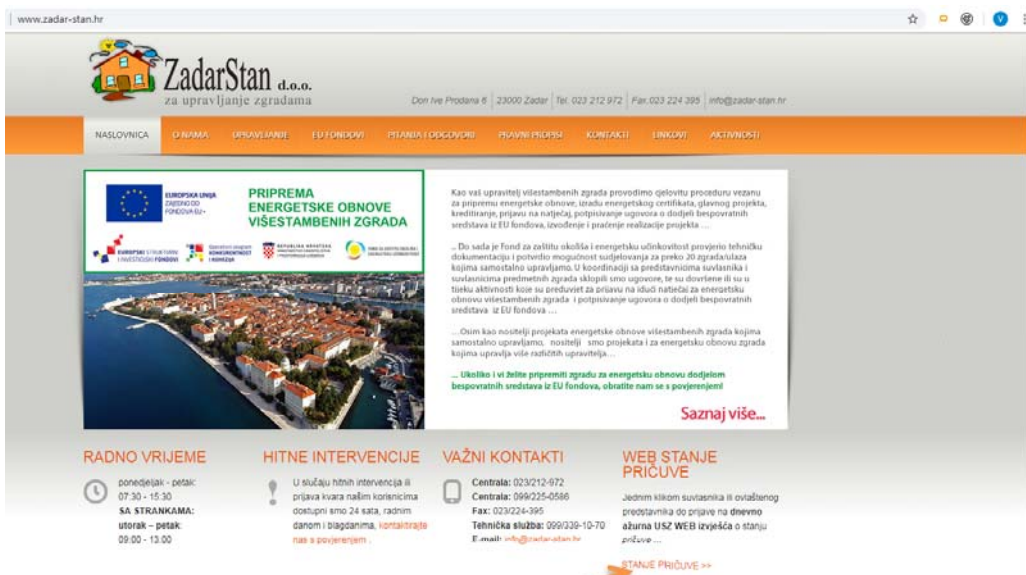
www.zadar-stan.hr

ZadarStan d.o.o.
za upravljanje zgradama

Don Ive Prodana 6 | 23000 Zadar | Tel. 023 212 972 | Fax 023 224 395 | info@zadar-stan.hr

NASLOVNICA O NAMA UPRAVLJANJE EU FONDOVI PITANJA I ODGOVORI PRAVNI PROPISI KONTAKTI LINKOVI AKTIVNOSTI

EUROPSKA UNIJA
ZAJEDNO DO FONDOVA EU

PRIPREMA ENERGETSKE OBNOVE VIŠESTAMBENIH ZGRADA

EUROPSKI STRUKTURNI I INVESTICIJSKI FONDOVI

Operativni program KONKURENTNOST I KOHEZIJA

REPUBLIKA HRVATSKA

FOND ZA ZAŠTITU OKOLIŠA I ENERGETSKU UČINKOVITOST

Kao vaš upravitelj višestambenih zgrada provodimo cjelovitu proceduru vezanu za pripremu energetske obnove, izradu energetskog certifikata, glavnog projekta, kreditiranje, prijavu na natječaj, potpisivanje ugovora o dodjeli bespovratnih sredstava iz EU fondova, izvođenje i praćenje realizacije projekta ...

... Do sada je Fond za zaštitu okoliša i energetsku učinkovitost provjerio tehničku dokumentaciju i potvrdio mogućnost sudjelovanja za preko 20 zgrada/ulaza kojima samostalno upravljamo. U koordinaciji sa predstavnicima suvlasnika i suvlasnicima predmetnih zgrada sklopili smo ugovore, te su dovršene ili su u tijeku aktivnosti koje su preduvjet za prijavu na idući natječaj za energetsku obnovu višestambenih zgrada i potpisivanje ugovora o dodjeli bespovratnih sredstava iz EU fondova ...

...Osim kao nositelji projekata energetske obnove višestambenih zgrada kojima samostalno upravljamo, nositelji smo projekata i za energetsku obnovu zgrada kojima upravlja više različitih upravitelja...

... Ukoliko i vi želite pripremiti zgradu za energetsku obnovu dodjelom bespovratnih sredstava iz EU fondova, obratite nam se s povjerenjem!

Saznaj više...

RADNO VRIJEME
ponedjeljak - petak:
07:30 - 15:30
SA STRANKAMA:
utorak – petak:
09:00 - 13:00

HITNE INTERVENCIJE
U slučaju hitnih intervencija ili prijava kvara našim korisnicima dostupni smo 24 sata, radnim danom i blagdanima, kontaktirajte nas s povjerenjem .

VAŽNI KONTAKTI
Centrala: 023/212-972
Centrala: 099/225-0586
Fax: 023/224-395
Tehnička služba: 099/339-10-70
E-mail: info@zadarstan.hr

WEB STANJE PRIČUVE
Jednim klikom suvlasnik ili ovlašteno predstavnika do prijave na dnevno ažurna USZ WEB izvješća o stanju pričuve ...

STANJE PRIČUVE >>